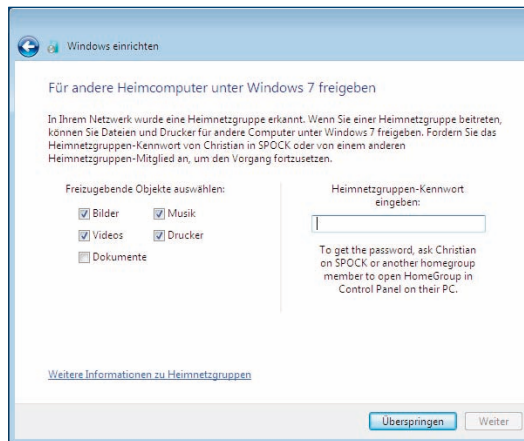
Windows einrichten

Für andere Heimcomputer unter Windows 7 freigeben

In Ihrem Netzwerk wurde eine Heimnetzgruppe erkannt. Wenn Sie einer Heimnetzgruppe beitreten, können Sie Dateien und Drucker für andere Computer unter Windows 7 freigeben. Fordern Sie das Heimnetzgruppen-Kennwort von Christian in SPOCK oder von einem anderen Heimnetzgruppen-Mitglied an, um den Vorgang fortzusetzen.

Freizugebende Objekte auswählen:

Bilder
Musik
Videos
Drucker
Dokumente

Heimnetzgruppen-Kennwort eingeben:

To get the password, ask Christian on SPOCK or another homegroup member to open HomeGroup in Control Panel on their PC.

Weitere Informationen zu Heimnetzgruppen

Überspringen
Weiter